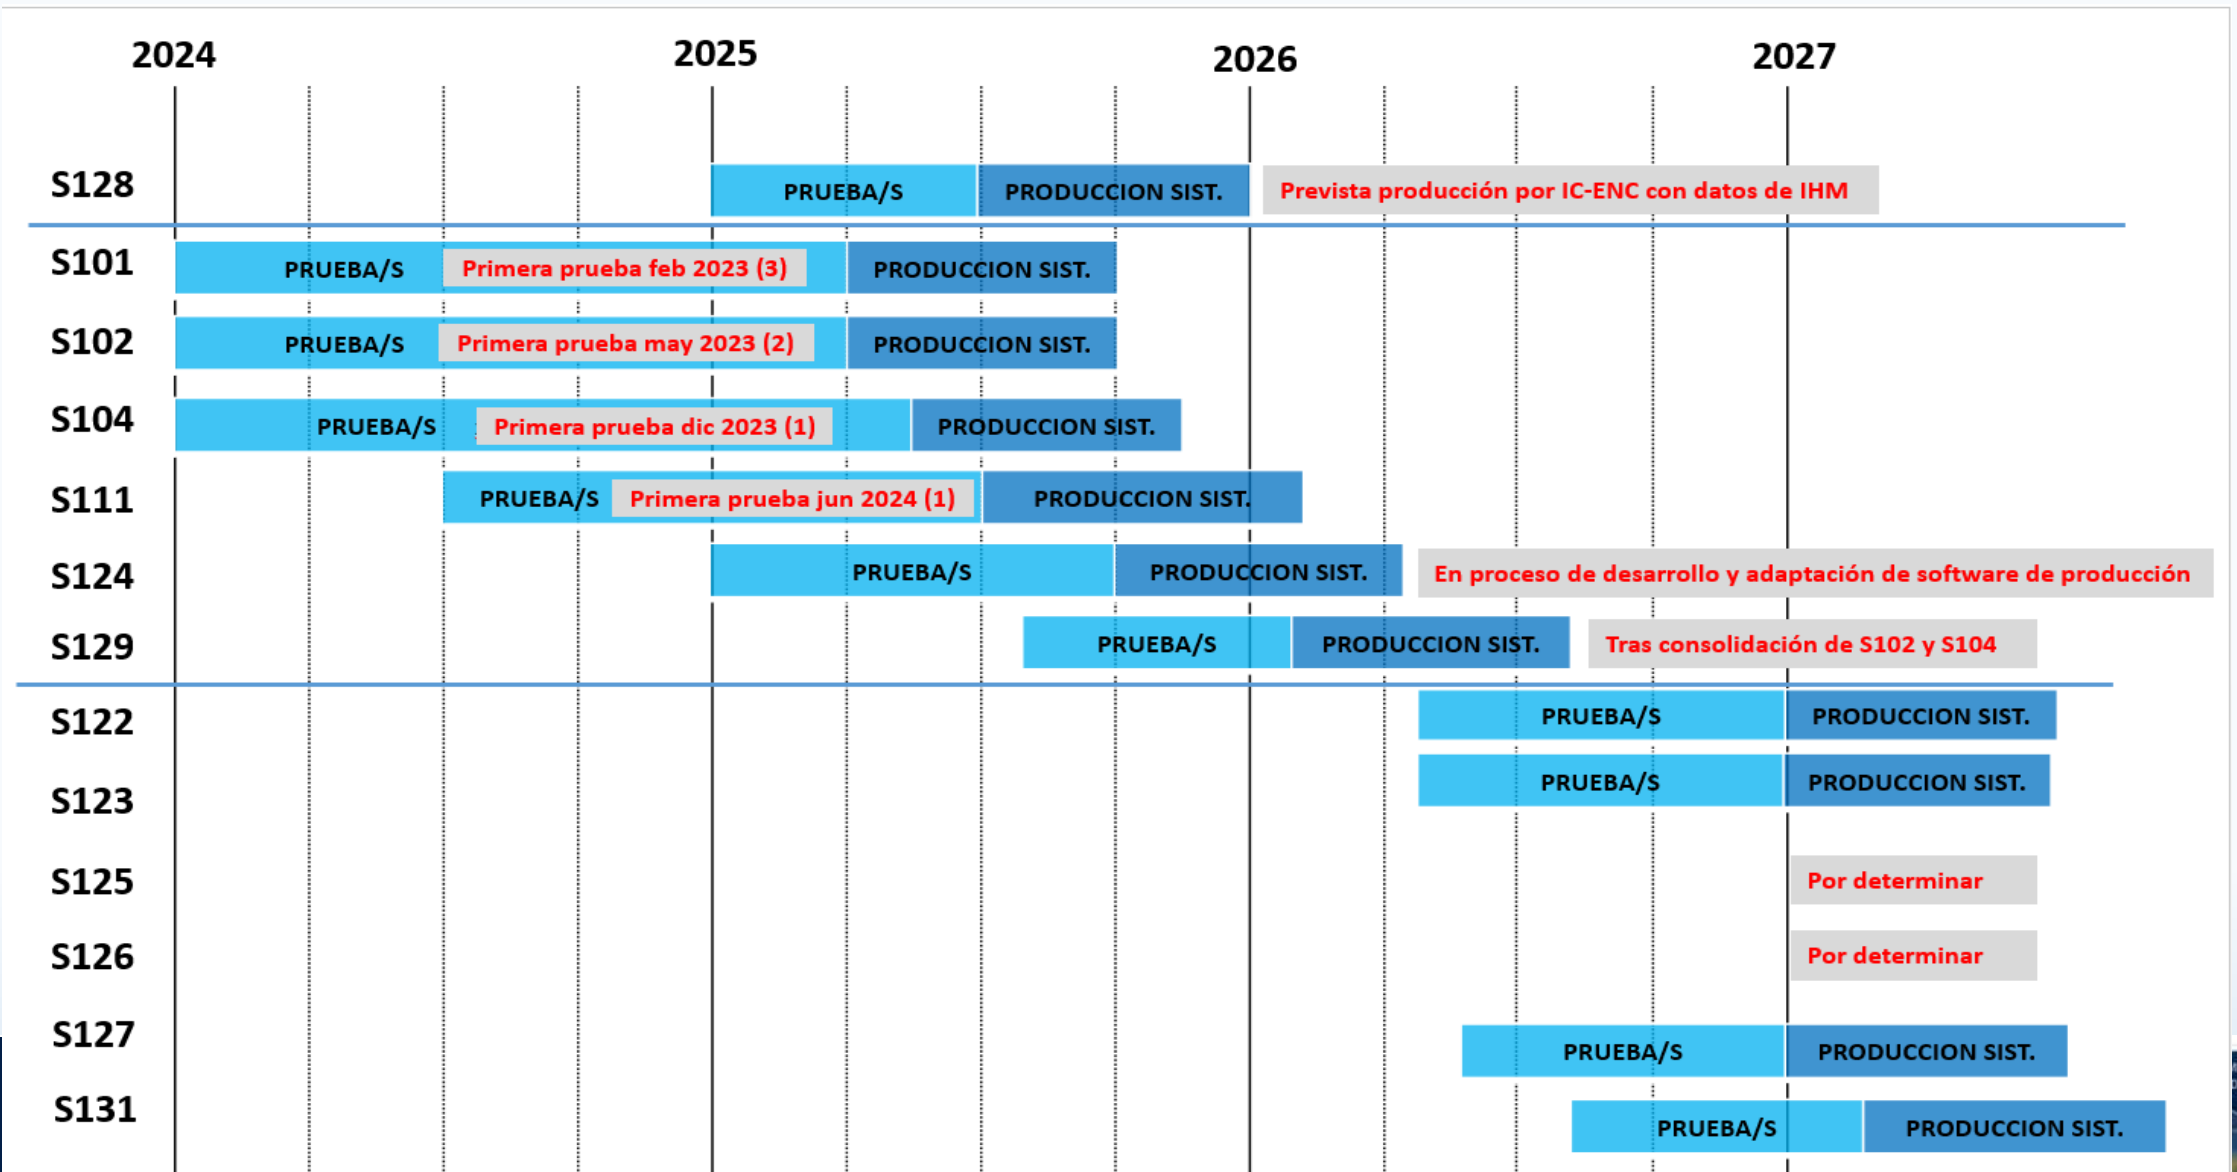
2024 2025 2026 2027

S128 PRUEBA/S PRODUCCION SIST. Prevista producción por IC-ENC con datos de IHM

S101 PRUEBA/S Primera prueba feb 2023 (3) PRODUCCION SIST.

S102 PRUEBA/S Primera prueba may 2023 (2) PRODUCCION SIST.

S104 PRUEBA/S Primera prueba dic 2023 (1) PRODUCCION SIST.

S111 PRUEBA/S Primera prueba jun 2024 (1) PRODUCCION SIST.

S124 PRUEBA/S PRODUCCION SIST. En proceso de desarrollo y adaptación de software de producción

S129 PRUEBA/S PRODUCCION SIST. Tras consolidación de S102 y S104

S122 PRUEBA/S PRODUCCION SIST.

S123 PRUEBA/S PRODUCCION SIST.

S125 Por determinar

S126 Por determinar

S127 PRUEBA/S PRODUCCION SIST.

S131 PRUEBA/S PRODUCCION SIST.